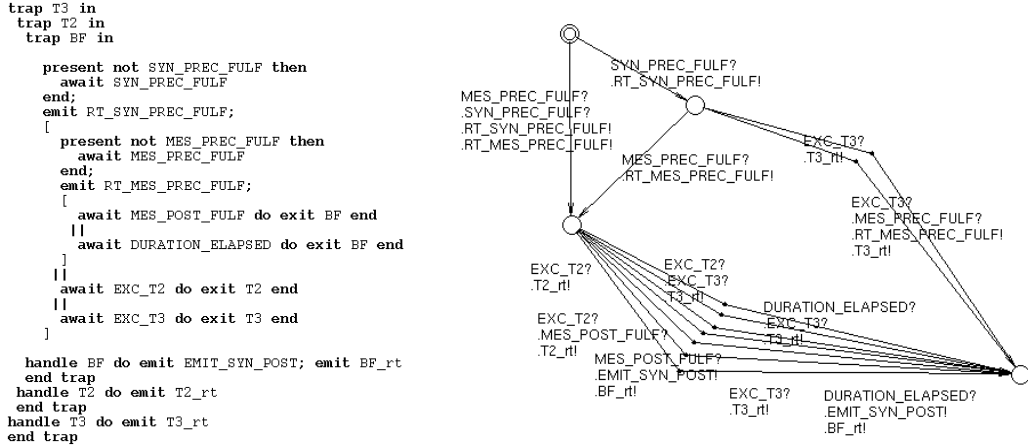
trap T3 in
 trap T2 in
  trap BF in

   present not SYN_PREC_FULF then
     await SYN_PREC_FULF
   end;
   emit RT_SYN_PREC_FULF;
   [
    present not MES_PREC_FULF then
      await MES_PREC_FULF
    end;
    emit RT_MES_PREC_FULF;
    [
     await MES_POST_FULF do exit BF end
     ||
     await DURATION_ELAPSED do exit BF end
    ]
   ||
    await EXC_T2 do exit T2 end
   ||
    await EXC_T3 do exit T3 end
   ]

  handle BF do emit EMIT_SYN_POST; emit BF_rt
  end trap
 handle T2 do emit T2_rt
 end trap
handle T3 do emit T3_rt
end trap

SYN_PREC_FULF?
.RT_SYN_PREC_FULF!

MES_PREC_FULF?
.SYN_PREC_FULF?
.RT_SYN_PREC_FULF!
.RT_MES_PREC_FULF!

EXC_T3?
.T3_rt!

MES_PREC_FULF?
.RT_MES_PREC_FULF!

EXC_T3?
.MES_PREC_FULF?
.RT_MES_PREC_FULF!
.T3_rt!

EXC_T2?
.T2_rt!

EXC_T2?
EXC_T3?
.T3_rt!

DURATION_ELAPSED?
.EXC_T3?
.T3_rt!

EXC_T2?
.MES_POST_FULF?
.T2_rt!

MES_POST_FULF?
.EMIT_SYN_POST!
.BF_rt!

EXC_T3?
.T3_rt!

DURATION_ELAPSED?
.EMIT_SYN_POST!
.BF_rt!